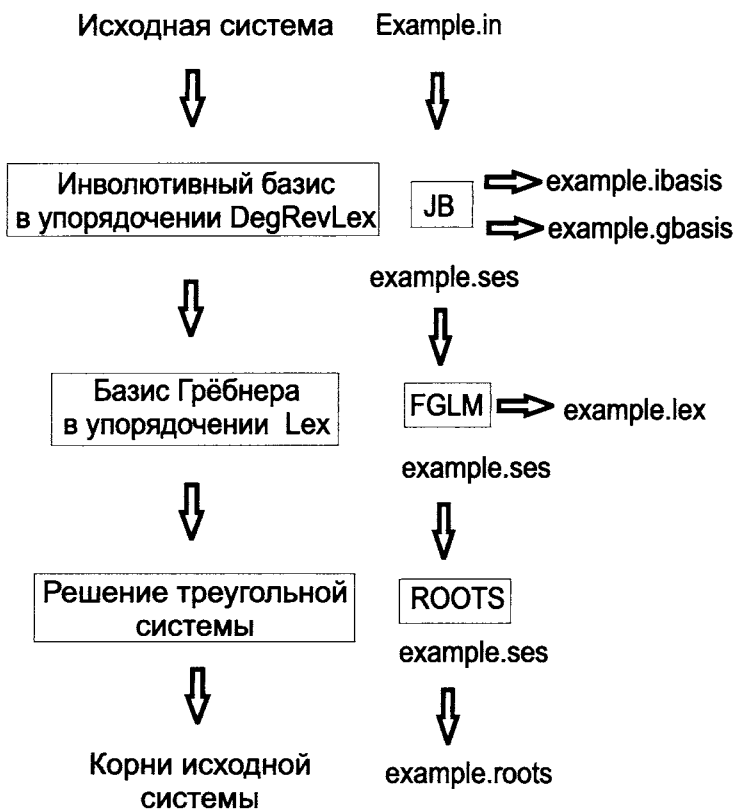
Исходная система

Example.in

Инволютивный базис в упорядочении DegRevLex

JB

example.ibasis

example.gbasis

example.ses

Базис Грёбнера в упорядочении Lex

FGLM

example.lex

example.ses

Решение треугольной системы

ROOTS

example.ses

Корни исходной системы

example.roots